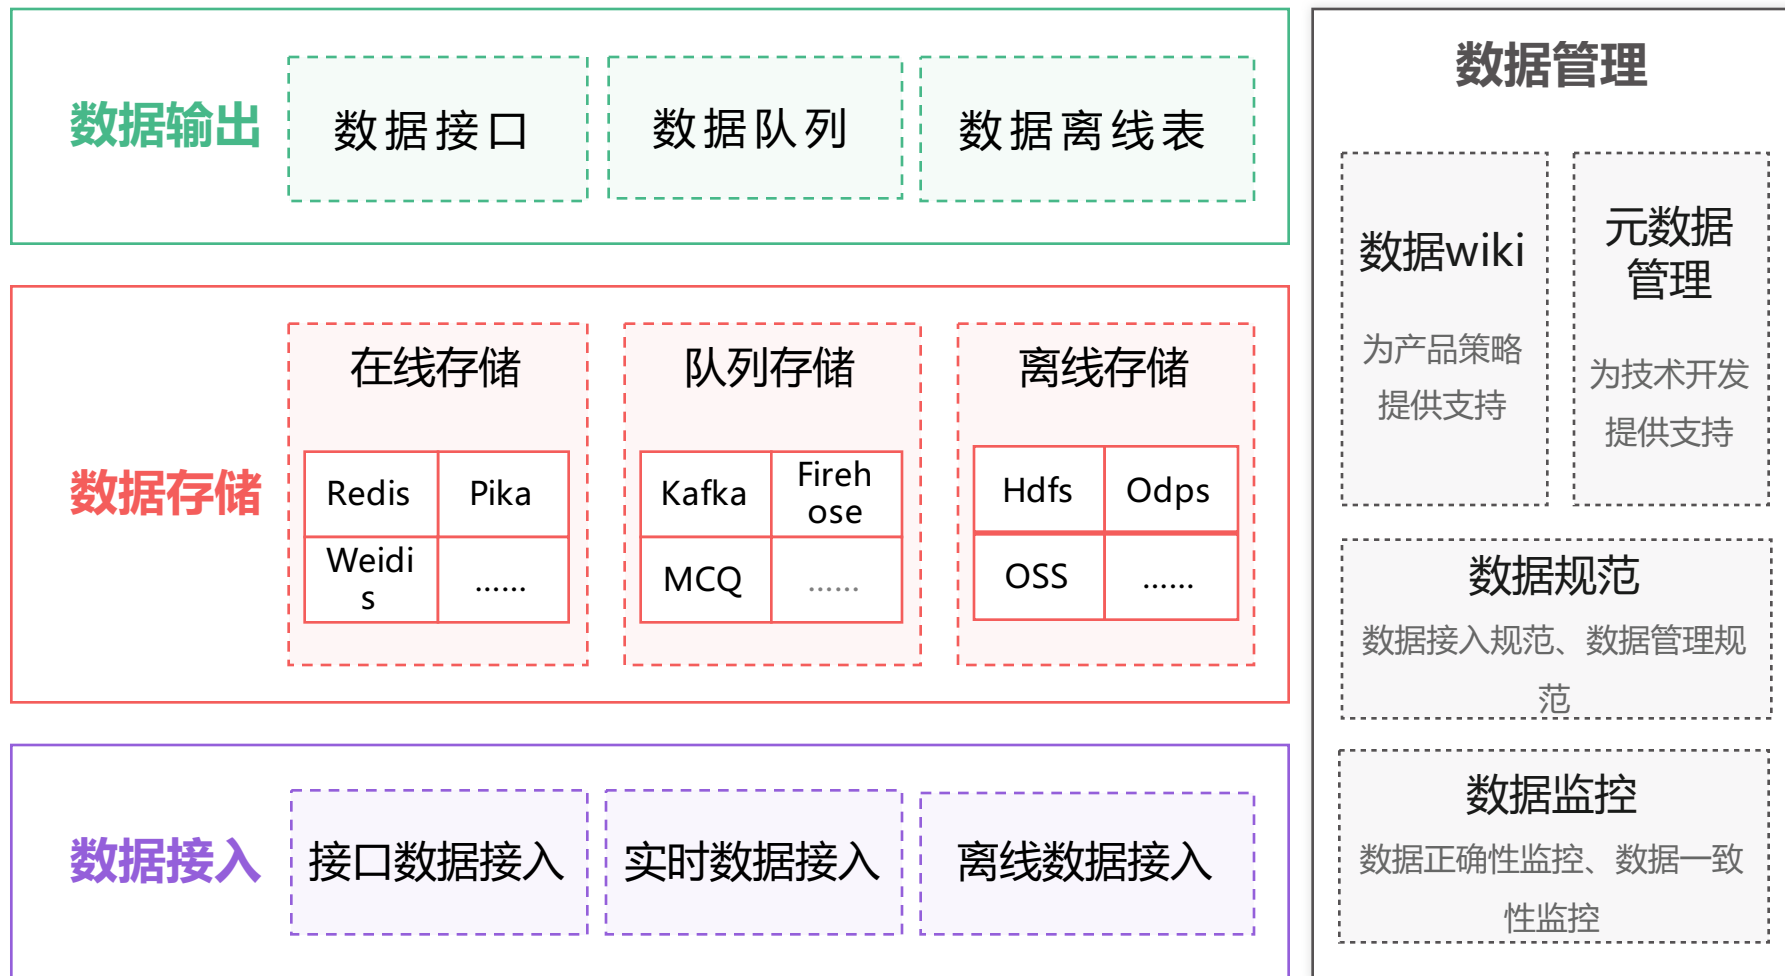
数据输出

数据接口

数据队列

数据离线表

数据存储

在线存储

| Redis | Pika |
|---|---|
| Weidis | ...... |

队列存储

| Kafka | Firehose |
|---|---|
| MCQ | ...... |

离线存储

| Hdfs | Odps |
|---|---|
| OSS | ...... |

数据接入

接口数据接入

实时数据接入

离线数据接入

数据管理

数据wiki

为产品策略提供支持

元数据管理

为技术开发提供支持

数据规范

数据接入规范、数据管理规范

数据监控

数据正确性监控、数据一致性监控